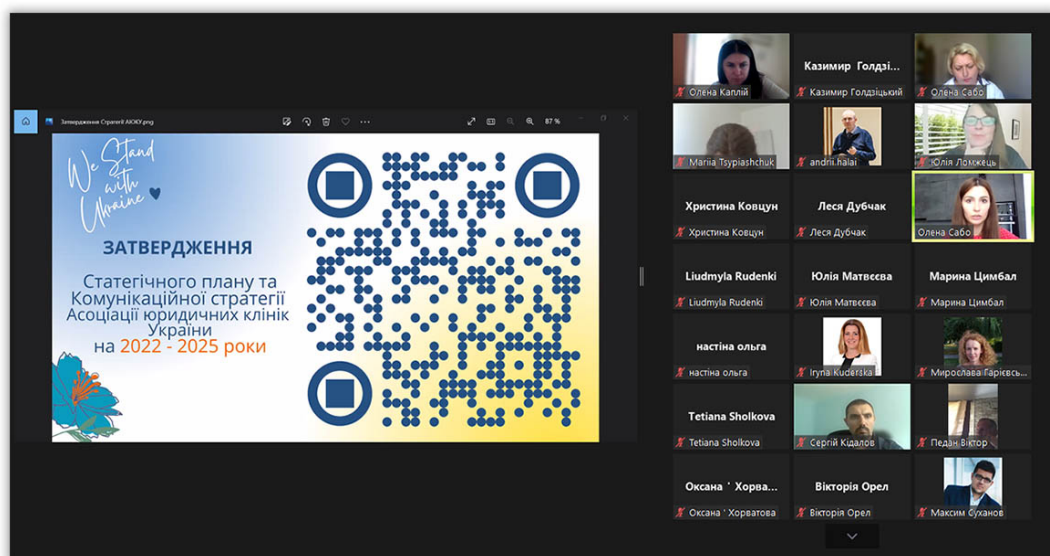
Затвердження Стратегії АЮКУ.png

87 %

We Stand with Ukraine

ЗАТВЕРДЖЕННЯ

Статегічного плану та Комунікаційної стратегії Асоціації юридичних клінік України на 2022 - 2025 роки

Олена Каплій

Казимир Голдзі...
Казимир Голдзіцький

Олена Сабо

Mariia Tsypiashchuk

andrii.halai

Юлія Ломжець

Христина Ковцун
Христина Ковцун

Леся Дубчак
Леся Дубчак

Олена Сабо

Liudmyla Rudenki
Liudmyla Rudenki

Юлія Матвєєва
Юлія Матвєєва

Марина Цимбал
Марина Цимбал

настіна ольга
настіна ольга

Iryna Kuderska

Мирослава Гарієвсь...

Tetiana Sholkova
Tetiana Sholkova

Сергій Кідалов

Педан Віктор

Оксана ' Хорва...
Оксана ' Хорватова

Вікторія Орел
Вікторія Орел

Максим Суханов